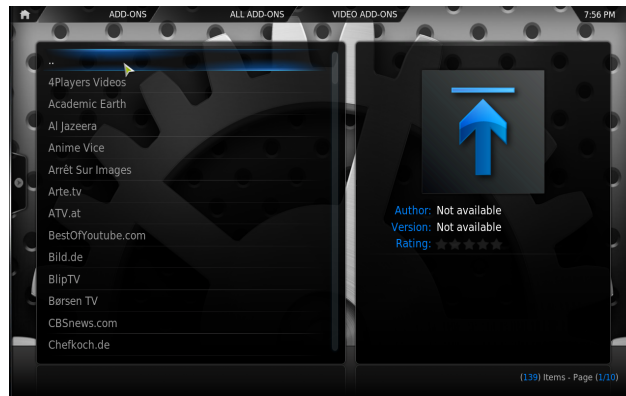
ADD-ONS
ALL ADD-ONS
VIDEO ADD-ONS
7:56 PM

..
4Players Videos
Academic Earth
Al Jazeera
Anime Vice
Arrêt Sur Images
Arte.tv
ATV.at
BestOfYoutube.com
Bild.de
BlipTV
Børsen TV
CBSnews.com
Chefkoch.de

Author: Not available
Version: Not available
Rating:

(139) Items - Page (1/10)